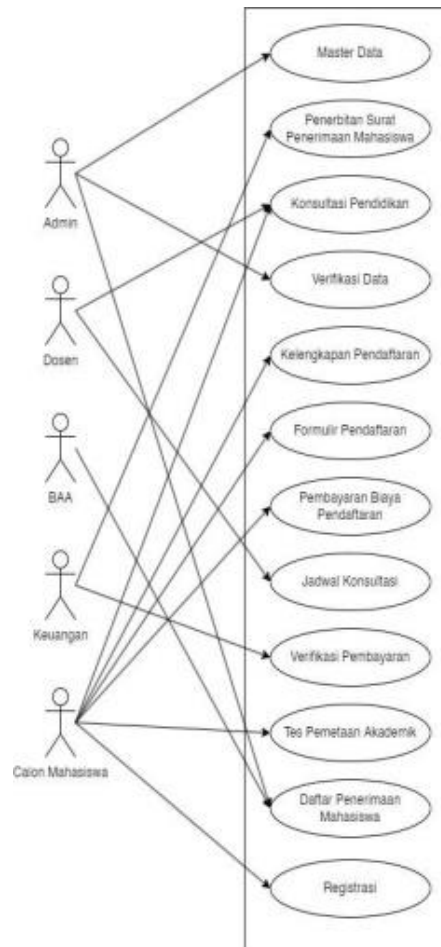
Admin

Dosen

BAA

Keuangan

Calon Mahasiswa

Master Data

Penerbitan Surat Penerimaan Mahasiswa

Konsultasi Pendidikan

Verifikasi Data

Kelengkapan Pendaftaran

Formulir Pendaftaran

Pembayaran Biaya Pendaftaran

Jadwal Konsultasi

Verifikasi Pembayaran

Tes Pemetaan Akademik

Daftar Penerimaan Mahasiswa

Registrasi